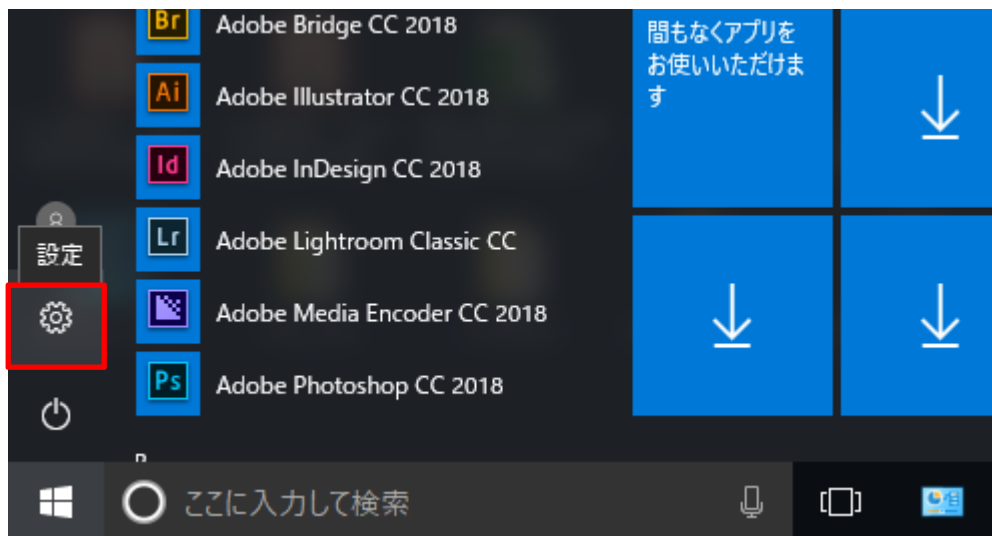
Br Adobe Bridge CC 2018
Ai Adobe Illustrator CC 2018
Id Adobe InDesign CC 2018
Lr Adobe Lightroom Classic CC
Adobe Media Encoder CC 2018
Ps Adobe Photoshop CC 2018

設定

間もなくアプリをお使いいただけます

ここに入力して検索